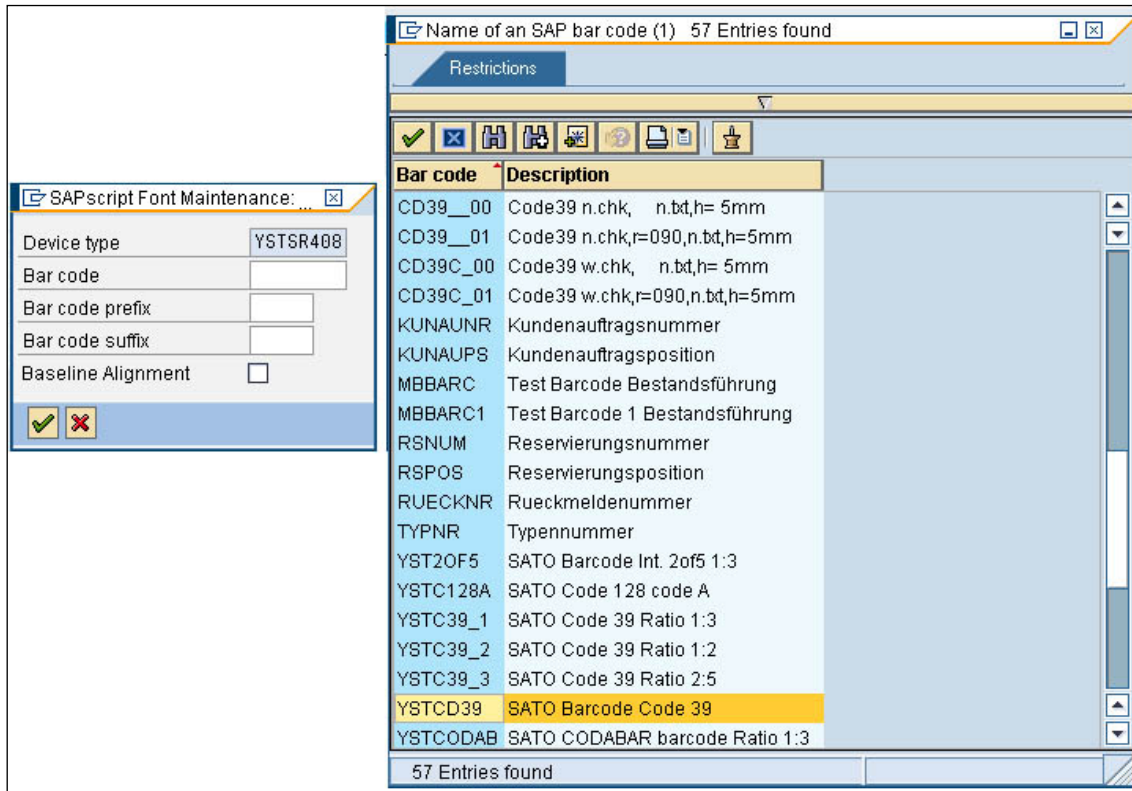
SAPscript Font Maintenance: ...

Device type YSTSR408
Bar code
Bar code prefix
Bar code suffix
Baseline Alignment

Name of an SAP bar code (1) 57 Entries found

Restrictions

| Bar code | Description |
|---|---|
| CD39__00 | Code39 n.chk, n.txt,h= 5mm |
| CD39__01 | Code39 n.chk,r=090,n.txt,h=5mm |
| CD39C_00 | Code39 w.chk, n.txt,h= 5mm |
| CD39C_01 | Code39 w.chk,r=090,n.txt,h=5mm |
| KUNAUNR | Kundenauftragsnummer |
| KUNAUPS | Kundenauftragsposition |
| MBBARC | Test Barcode Bestandsführung |
| MBBARC1 | Test Barcode 1 Bestandsführung |
| RSNUM | Reservierungsnummer |
| RSPOS | Reservierungsposition |
| RUECKNR | Rueckmeldenummer |
| TYPNR | Typennummer |
| YST2OF5 | SATO Barcode Int. 2of5 1:3 |
| YSTC128A | SATO Code 128 code A |
| YSTC39_1 | SATO Code 39 Ratio 1:3 |
| YSTC39_2 | SATO Code 39 Ratio 1:2 |
| YSTC39_3 | SATO Code 39 Ratio 2:5 |
| YSTCD39 | SATO Barcode Code 39 |
| YSTCODAB | SATO CODABAR barcode Ratio 1:3 |

57 Entries found